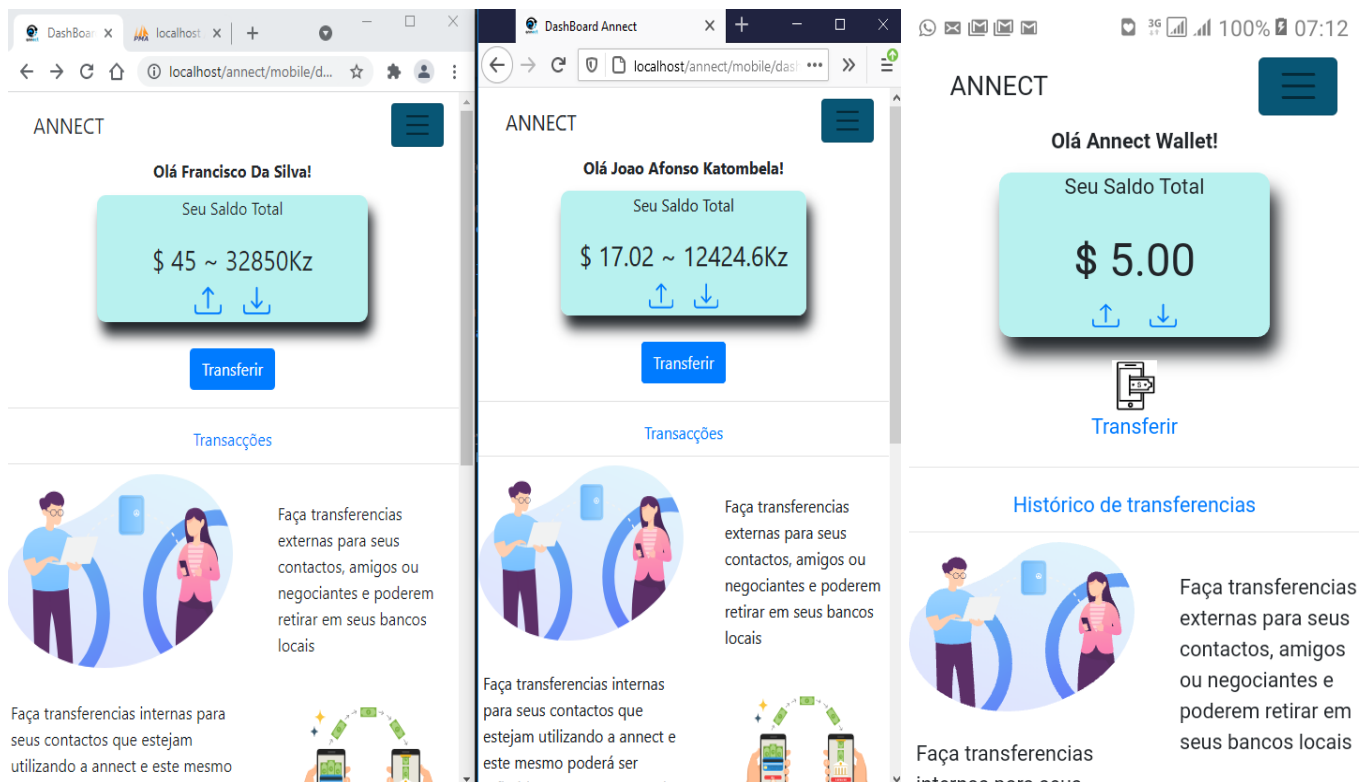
DashBoar ×
localhost ×
+
localhost/annect/mobile/d...

ANNECT

Olá Francisco Da Silva!

Seu Saldo Total

$ 45 ~ 32850Kz

Transferir

Transacções

Faça transferencias externas para seus contactos, amigos ou negociantes e poderem retirar em seus bancos locais

Faça transferencias internas para seus contactos que estejam utilizando a annect e este mesmo

DashBoard Annect ×
+
localhost/annect/mobile/dasl

ANNECT

Olá Joao Afonso Katombela!

Seu Saldo Total

$ 17.02 ~ 12424.6Kz

Transferir

Transacções

Faça transferencias externas para seus contactos, amigos ou negociantes e poderem retirar em seus bancos locais

Faça transferencias internas para seus contactos que estejam utilizando a annect e este mesmo poderá ser

3G 100% 07:12

ANNECT

Olá Annect Wallet!

Seu Saldo Total

$ 5.00

Transferir

Histórico de transferencias

Faça transferencias externas para seus contactos, amigos ou negociantes e poderem retirar em seus bancos locais

Faça transferencias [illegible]